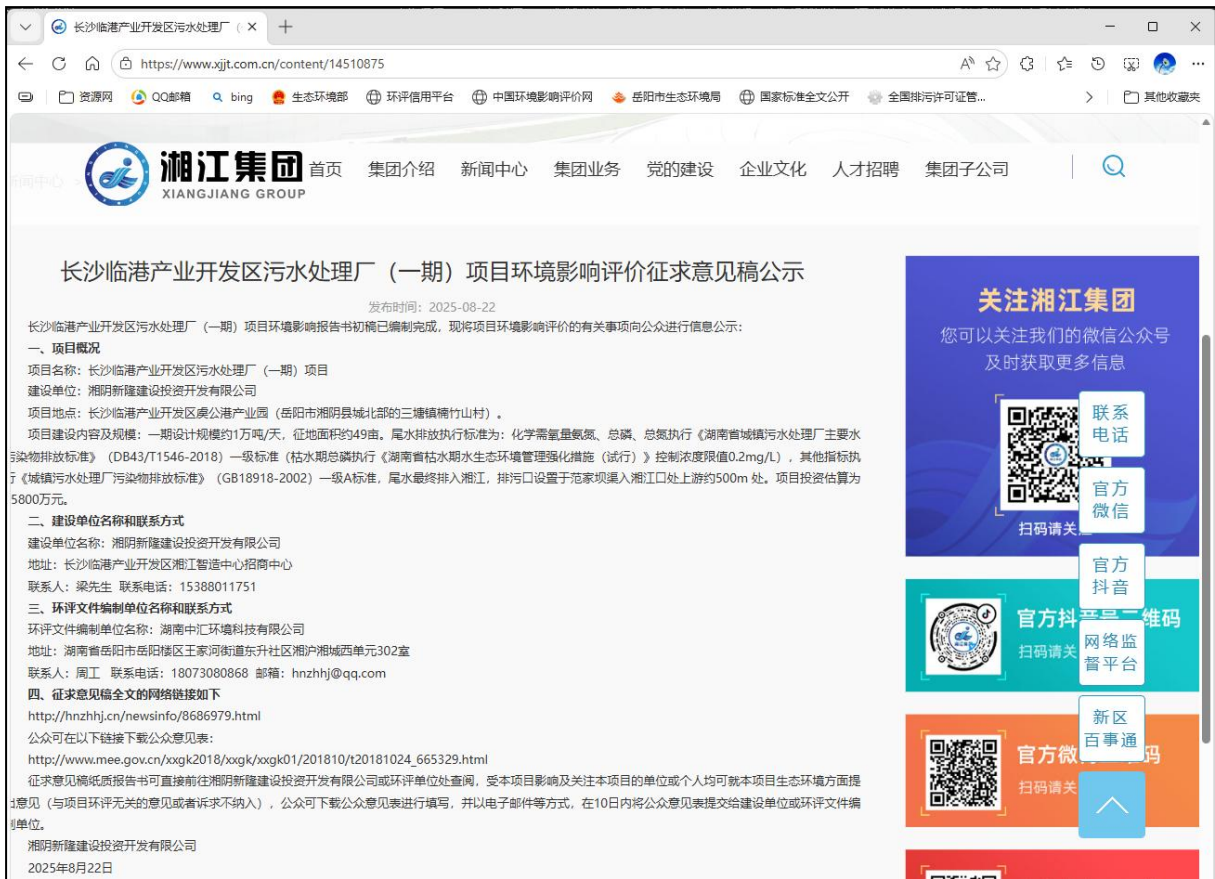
长沙临港产业开发区污水处理厂（ ×  +

https://www.xjjt.com.cn/content/14510875

资源网  QQ邮箱  bing  生态环境部  环评信用平台  中国环境影响评价网  岳阳市生态环境局  国家标准全文公开  全国排污许可证管...  其他收藏夹

湘江集团 XIANGJIANG GROUP  首页  集团介绍  新闻中心  集团业务  党的建设  企业文化  人才招聘  集团子公司

长沙临港产业开发区污水处理厂（一期）项目环境影响评价征求意见稿公示

发布时间：2025-08-22

长沙临港产业开发区污水处理厂（一期）项目环境影响报告书初稿已编制完成，现将项目环境影响评价的有关事项向公众进行信息公示：

一、项目概况

项目名称：长沙临港产业开发区污水处理厂（一期）项目

建设单位：湘阴新隆建设投资开发有限公司

项目地点：长沙临港产业开发区虞公港产业园（岳阳市湘阴县城北部的三塘镇楠竹山村）。

项目建设内容及规模：一期设计规模约1万吨/天，征地面积约49亩。尾水排放执行标准为：化学需氧量氨氮、总磷、总氮执行《湖南省城镇污水处理厂主要水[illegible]染物排放标准》（DB43/T1546-2018）一级标准（枯水期总磷执行《湖南省枯水期水生态环境管理强化措施（试行）》控制浓度限值0.2mg/L），其他指标执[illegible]《城镇污水处理厂污染物排放标准》（GB18918-2002）一级A标准，尾水最终排入湘江，排污口设置于范家坝渠入湘江口处上游约500m 处。项目投资估算为5800万元。

二、建设单位名称和联系方式

建设单位名称：湘阴新隆建设投资开发有限公司

地址：长沙临港产业开发区湘江智造中心招商中心

联系人：梁先生  联系电话：15388011751

三、环评文件编制单位名称和联系方式

环评文件编制单位名称：湖南中汇环境科技有限公司

地址：湖南省岳阳市岳阳楼区王家河街道东升社区湘沪湘城西单元302室

联系人：周工  联系电话：18073080868  邮箱：hnzhhj@qq.com

四、征求意见稿全文的网络链接如下

http://hnzhhj.cn/newsinfo/8686979.html

公众可在以下链接下载公众意见表：

http://www.mee.gov.cn/xxgk2018/xxgk/xxgk01/201810/t20181024_665329.html

征求意见稿纸质报告书可直接前往湘阴新隆建设投资开发有限公司或环评单位处查阅，受本项目影响及关注本项目的单位或个人均可就本项目生态环境方面提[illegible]意见（与项目环评无关的意见或者诉求不纳入），公众可下载公众意见表进行填写，并以电子邮件等方式，在10日内将公众意见表提交给建设单位或环评文件编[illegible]单位。

湘阴新隆建设投资开发有限公司

2025年8月22日

关注湘江集团

您可以关注我们的微信公众号及时获取更多信息

扫码请关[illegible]

联系电话

官方微信

官方抖音

官方抖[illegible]维码

扫码请关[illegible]

网络监督平台

新区百事通

官方微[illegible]码

扫码请关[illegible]